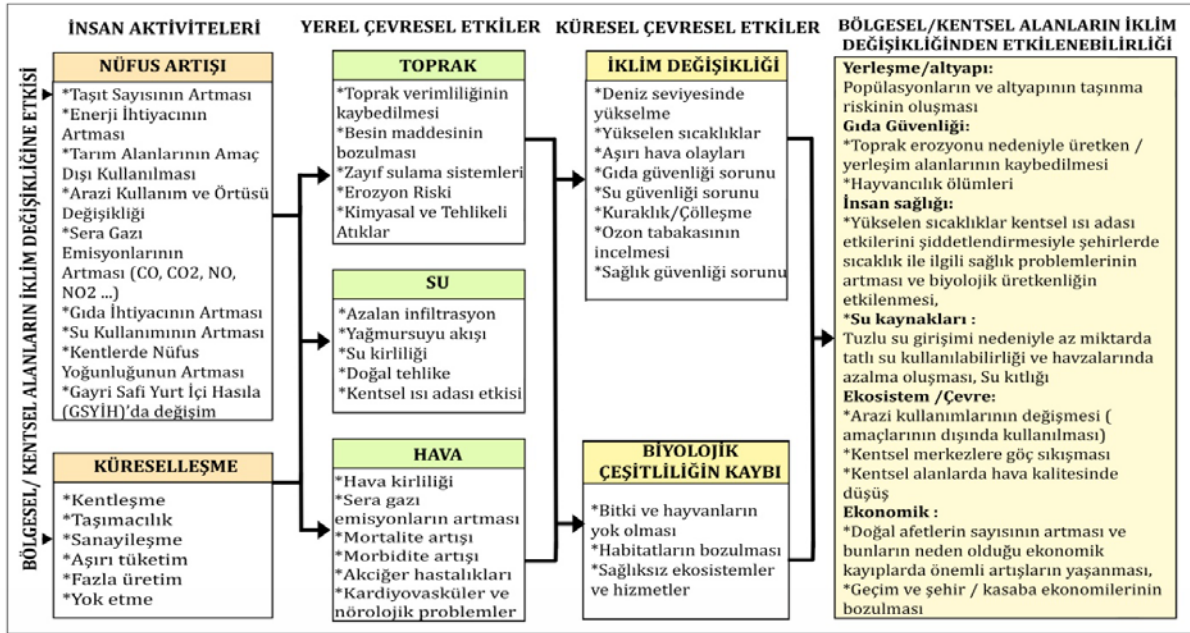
BÖLGESEL/ KENTSEL ALANLARIN İKLİM DEĞİŞİKLİĞİNE ETKİSİ

İNSAN AKTİVİTELERİ

NÜFUS ARTIŞI

*Taşıt Sayısının Artması
*Enerji İhtiyacının Artması
*Tarım Alanlarının Amaç Dışı Kullanılması
*Arazi Kullanım ve Örtüsü Değişikliği
*Sera Gazı Emisyonlarının Artması (CO, CO2, NO, NO2 ...)
*Gıda İhtiyacının Artması
*Su Kullanımının Artması
*Kentlerde Nüfus Yoğunluğunun Artması
*Gayri Safi Yurt İçi Hasıla (GSYİH)'da değişim

KÜRESELLEŞME

*Kentleşme
*Taşımacılık
*Sanayileşme
*Aşırı tüketim
*Fazla üretim
*Yok etme

YEREL ÇEVRESEL ETKİLER

TOPRAK

*Toprak verimliliğinin kaybedilmesi
*Besin maddesinin bozulması
*Zayıf sulama sistemleri
*Erozyon Riski
*Kimyasal ve Tehlikeli Atıklar

SU

*Azalan infiltrasyon
*Yağmursuyu akışı
*Su kirliliği
*Doğal tehlike
*Kentsel ısı adası etkisi

HAVA

*Hava kirliliği
*Sera gazı emisyonların artması
*Mortalite artışı
*Morbidite artışı
*Akciğer hastalıkları
*Kardiyovasküler ve nörolojik problemler

KÜRESEL ÇEVRESEL ETKİLER

İKLİM DEĞİŞİKLİĞİ

*Deniz seviyesinde yükselme
*Yükselen sıcaklıklar
*Aşırı hava olayları
*Gıda güvenliği sorunu
*Su güvenliği sorunu
*Kuraklık/Çölleşme
*Ozon tabakasının incelmesi
*Sağlık güvenliği sorunu

BİYOLOJİK ÇEŞİTLİLİĞİN KAYBI

*Bitki ve hayvanların yok olması
*Habitatların bozulması
*Sağlıksız ekosistemler ve hizmetler

BÖLGESEL/KENTSEL ALANLARIN İKLİM DEĞİŞİKLİĞİNDEN ETKİLENEBİLİRLİĞİ

Yerleşme/altyapı:
Popülasyonların ve altyapının taşınma riskinin oluşması
Gıda Güvenliği:
*Toprak erozyonu nedeniyle üretken / yerleşim alanlarının kaybedilmesi
*Hayvancılık ölümleri
İnsan sağlığı:
*Yükselen sıcaklıklar kentsel ısı adası etkilerini şiddetlendirmesiyle şehirlerde sıcaklık ile ilgili sağlık problemlerinin artması ve biyolojik üretkenliğin etkilenmesi,
*Su kaynakları :
Tuzlu su girişimi nedeniyle az miktarda tatlı su kullanılabilirliği ve havzalarında azalma oluşması, Su kıtlığı
Ekosistem /Çevre:
*Arazi kullanımlarının değişmesi ( amaçlarının dışında kullanılması)
*Kentsel merkezlere göç sıkışması
*Kentsel alanlarda hava kalitesinde düşüş
Ekonomik :
*Doğal afetlerin sayısının artması ve bunların neden olduğu ekonomik kayıplarda önemli artışların yaşanması,
*Geçim ve şehir / kasaba ekonomilerinin bozulması